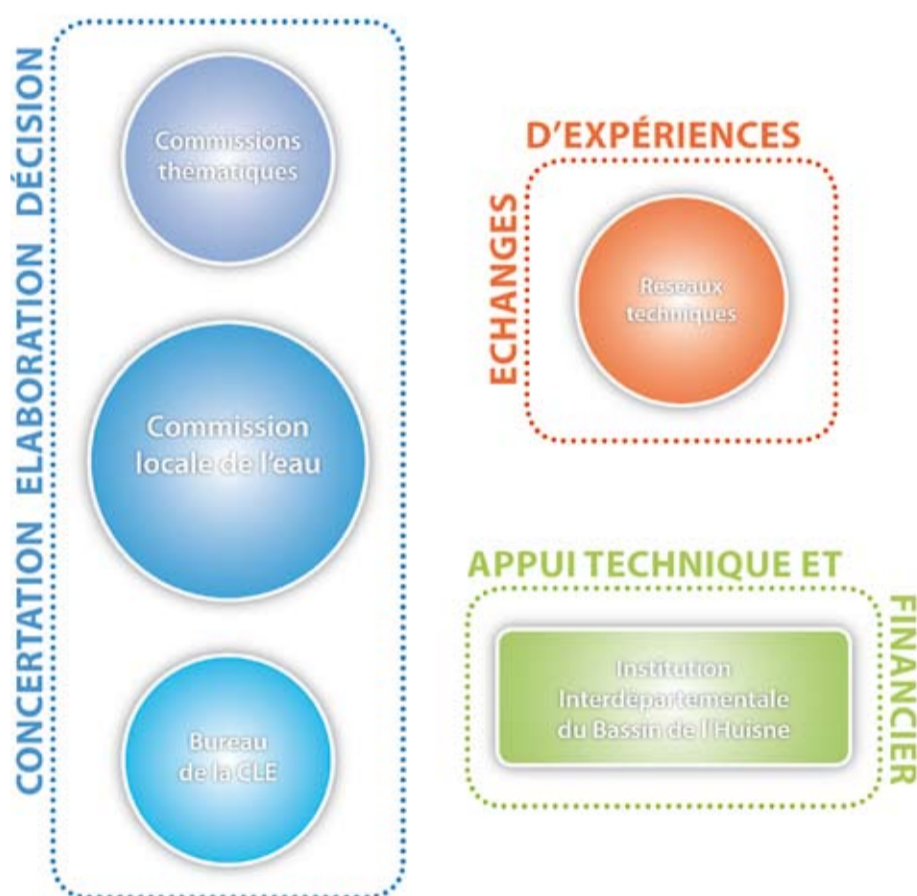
CONCERTATION ELABORATION DÉCISION

Commissions thematiques

Commission locale de l'eau

Bureau de la CLE

ECHANGES D'EXPÉRIENCES

Reseaux techniques

APPUI TECHNIQUE ET FINANCIER

Institution Interdépartementale du Bassin de l'Huisne